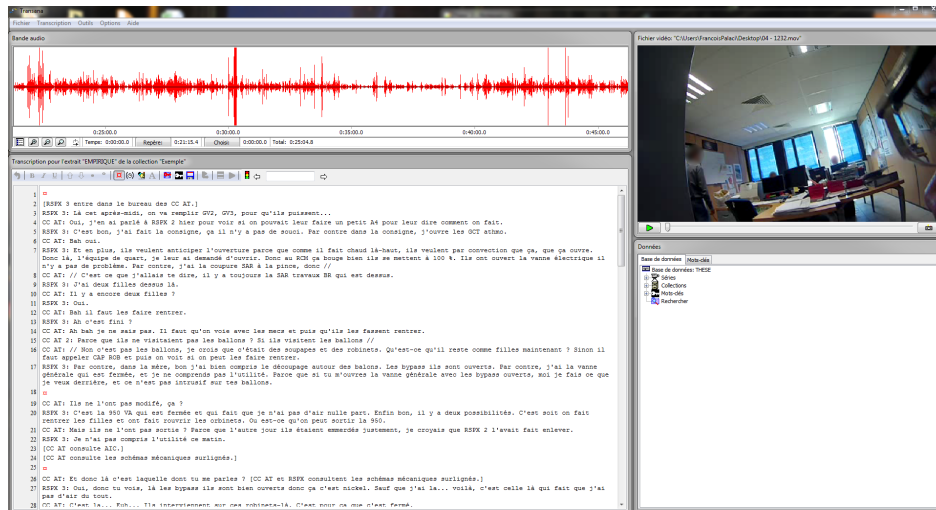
Transana

Fichier Transcription Outils Options Aide

Bande audio

0:25:00.0 0:30:00.0 0:35:00.0 0:40:00.0 0:45:00.0

Temps: 0:00:00.0 Repérer 0:21:15.4 Choisir 0:00:00.0 Total: 0:25:04.8

Transcription pour l'extrait "EMPIRIQUE" de la collection "Exemple"

Fichier vidéo: "C:\Users\FrancoisPalac\Desktop\04 - 1232.mov"

1 ¤
2 [RSPX 3 entre dans le bureau des CC AT.]
3 RSPX 3: Là cet après-midi, on va remplir GV2, GV3, pour qu'ils puissent...
4 CC AT: Oui, j'en ai parlé à RSPX 2 hier pour voir si on pouvait leur faire un petit A4 pour leur dire comment on fait.
5 RSPX 3: C'est bon, j'ai fait la consigne, ça il n'y a pas de souci. Par contre dans la consigne, j'ouvre les GCT athmo.
6 CC AT: Bah oui.
7 RSPX 3: Et en plus, ils veulent anticiper l'ouverture parce que comme il fait chaud là-haut, ils veulent par convection que ça, que ça ouvre. Donc là, l'équipe de quart, je leur ai demandé d'ouvrir. Donc au RCM ça bouge bien ils se mettent à 100 %. Ils ont ouvert la vanne électrique il n'y a pas de problème. Par contre, j'ai la coupure SAR à la pince, donc //
8 CC AT: // C'est ce que j'allais te dire, il y a toujours la SAR travaux BR qui est dessus.
9 RSPX 3: J'ai deux filles dessus là.
10 CC AT: Il y a encore deux filles ?
11 RSPX 3: Oui.
12 CC AT: Bah il faut les faire rentrer.
13 RSPX 3: Ah c'est fini ?
14 CC AT: Ah bah je ne sais pas. Il faut qu'on voie avec les mecs et puis qu'ils les fassent rentrer.
15 CC AT 2: Parce que ils ne visitaient pas les ballons ? Si ils visitent les ballons //
16 CC AT: // Non c'est pas les ballons, je crois que c'était des soupapes et des robinets. Qu'est-ce qu'il reste comme filles maintenant ? Sinon il faut appeler CAP ROB et puis on voit si on peut les faire rentrer.
17 RSPX 3: Par contre, dans la mère, bon j'ai bien compris le découpage autour des ballons. Les bypass ils sont ouverts. Par contre, j'ai la vanne générale qui est fermée, et je ne comprends pas l'utilité. Parce que si tu m'ouvres la vanne générale avec les bypass ouverts, moi je fais ce que je veux derrière, et ce n'est pas intrusif sur tes ballons.
18 ¤
19 CC AT: Ils ne l'ont pas modifé, ça ?
20 RSPX 3: C'est la 950 VA qui est fermée et qui fait que je n'ai pas d'air nulle part. Enfin bon, il y a deux possibilités. C'est soit on fait rentrer les filles et ont fait rouvrir les orbinets. Ou est-ce qu'on peut sortir la 950.
21 CC AT: Mais ils ne l'ont pas sortie ? Parce que l'autre jour ils étaient emmerdés justement, je croyais que RSPX 2 l'avait fait enlever.
22 RSPX 3: Je n'ai pas compris l'utilité ce matin.
23 [CC AT consulte AIC.]
24 [CC AT consulte les schémas mécaniques surlignés.]
25 ¤
26 CC AT: Et donc là c'est laquelle dont tu me parles ? [CC AT et RSPX consultent les schémas mécaniques surlignés.]
27 RSPX 3: Oui, donc tu vois, là les bypass ils sont bien ouverts donc ça c'est nickel. Sauf que j'ai la... voilà, c'est celle là qui fait que j'ai pas d'air du tout.
28 CC AT: C'est la... Euh... Ils interviennent sur ces robinets-là. C'est pour ça que c'est fermé.

Données

Base de données Mots-clés

Base de données: THESE
Séries
Collections
Mots-clés
Rechercher